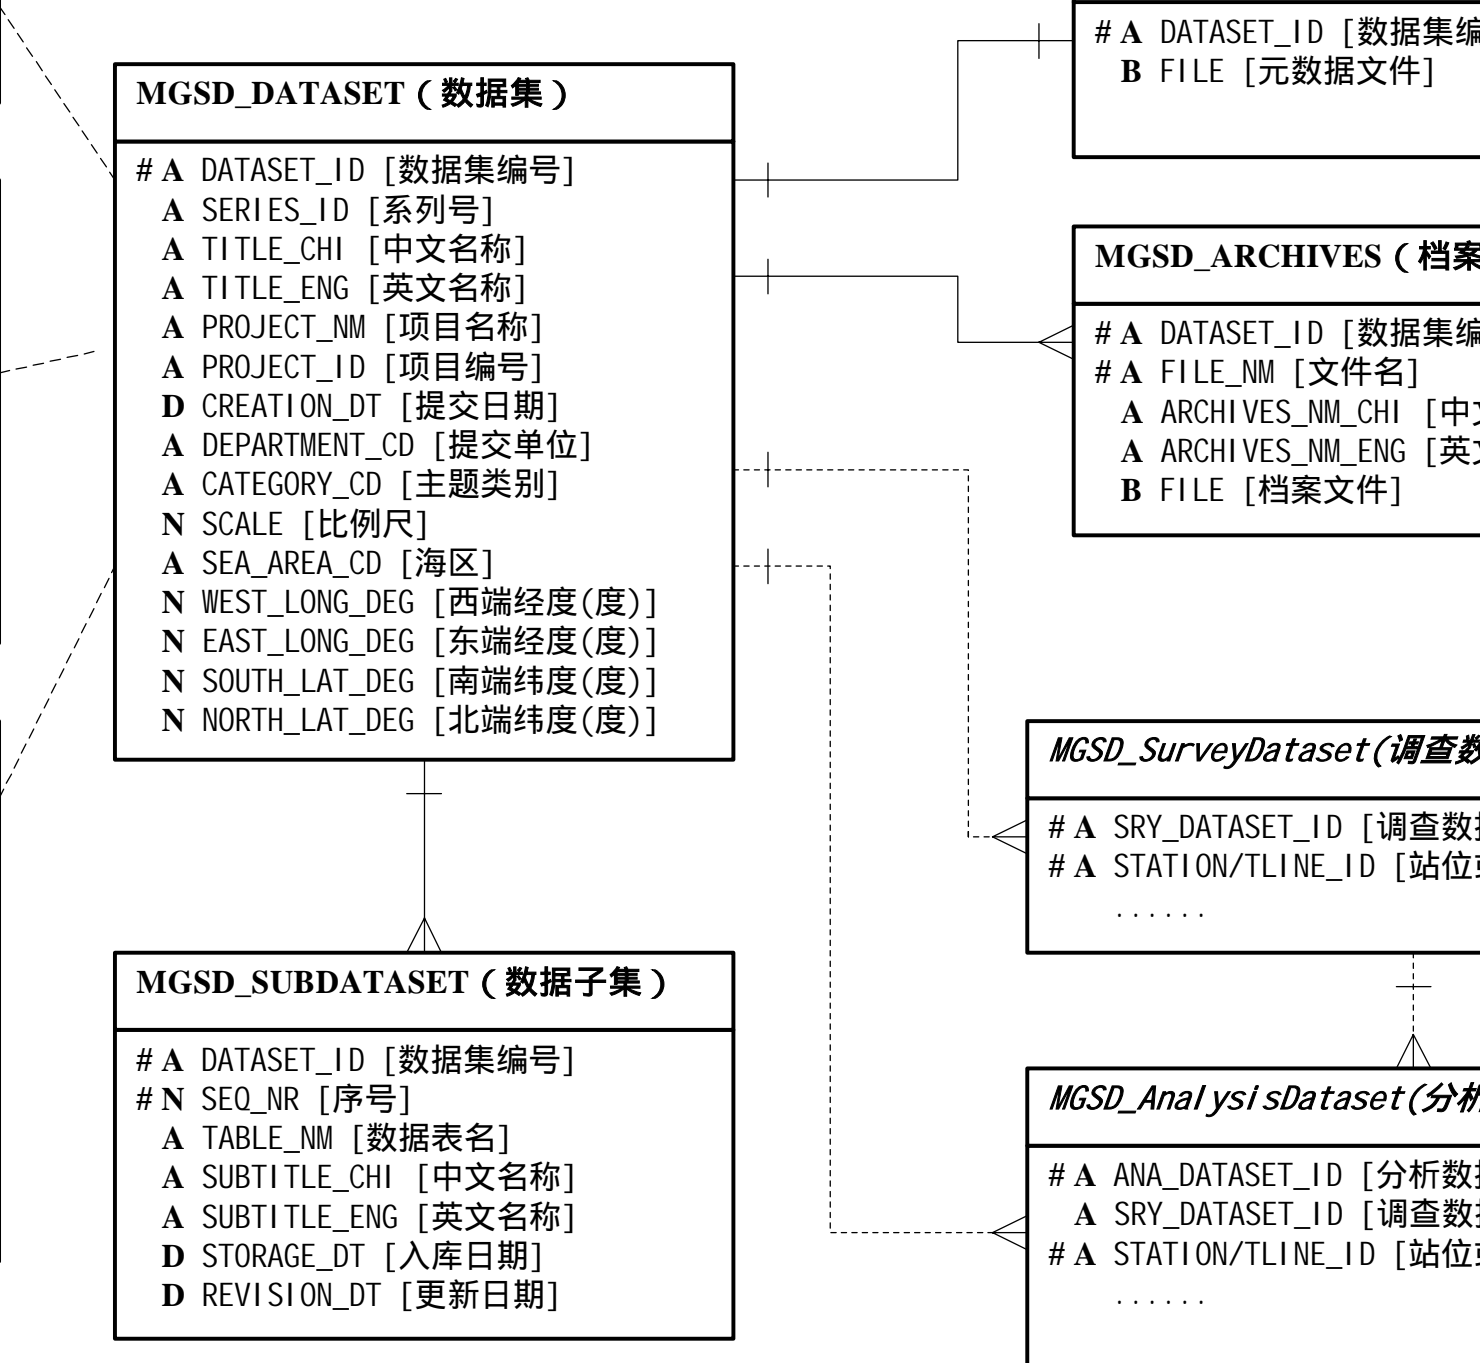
# A DATASET_ID [数据集编
B FILE [元数据文件]

MGSD_DATASET（数据集）

# A DATASET_ID [数据集编号]
A SERIES_ID [系列号]
A TITLE_CHI [中文名称]
A TITLE_ENG [英文名称]
A PROJECT_NM [项目名称]
A PROJECT_ID [项目编号]
D CREATION_DT [提交日期]
A DEPARTMENT_CD [提交单位]
A CATEGORY_CD [主题类别]
N SCALE [比例尺]
A SEA_AREA_CD [海区]
N WEST_LONG_DEG [西端经度(度)]
N EAST_LONG_DEG [东端经度(度)]
N SOUTH_LAT_DEG [南端纬度(度)]
N NORTH_LAT_DEG [北端纬度(度)]

MGSD_ARCHIVES（档案

# A DATASET_ID [数据集编
# A FILE_NM [文件名]
A ARCHIVES_NM_CHI [中
A ARCHIVES_NM_ENG [英
B FILE [档案文件]

MGSD_SurveyDataset(调查数

# A SRY_DATASET_ID [调查数
# A STATION/TLINE_ID [站位
......

MGSD_SUBDATASET（数据子集）

# A DATASET_ID [数据集编号]
# N SEQ_NR [序号]
A TABLE_NM [数据表名]
A SUBTITLE_CHI [中文名称]
A SUBTITLE_ENG [英文名称]
D STORAGE_DT [入库日期]
D REVISION_DT [更新日期]

MGSD_AnalysisDataset(分析

# A ANA_DATASET_ID [分析数
A SRY_DATASET_ID [调查数
# A STATION/TLINE_ID [站位
......